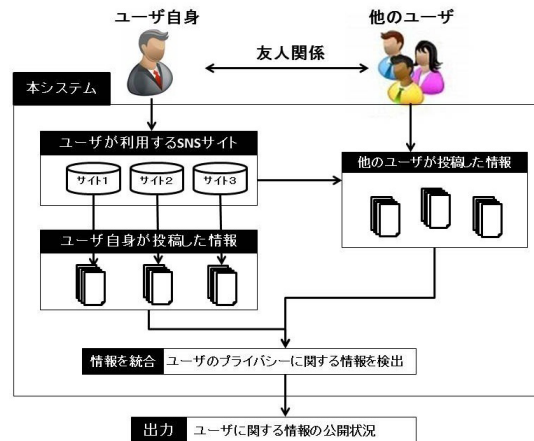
ユーザ自身

他のユーザ

友人関係

本システム

ユーザが利用するSNSサイト

サイト1

サイト2

サイト3

他のユーザが投稿した情報

ユーザ自身が投稿した情報

情報を統合 ユーザのプライバシーに関する情報を検出

出力 ユーザに関する情報の公開状況